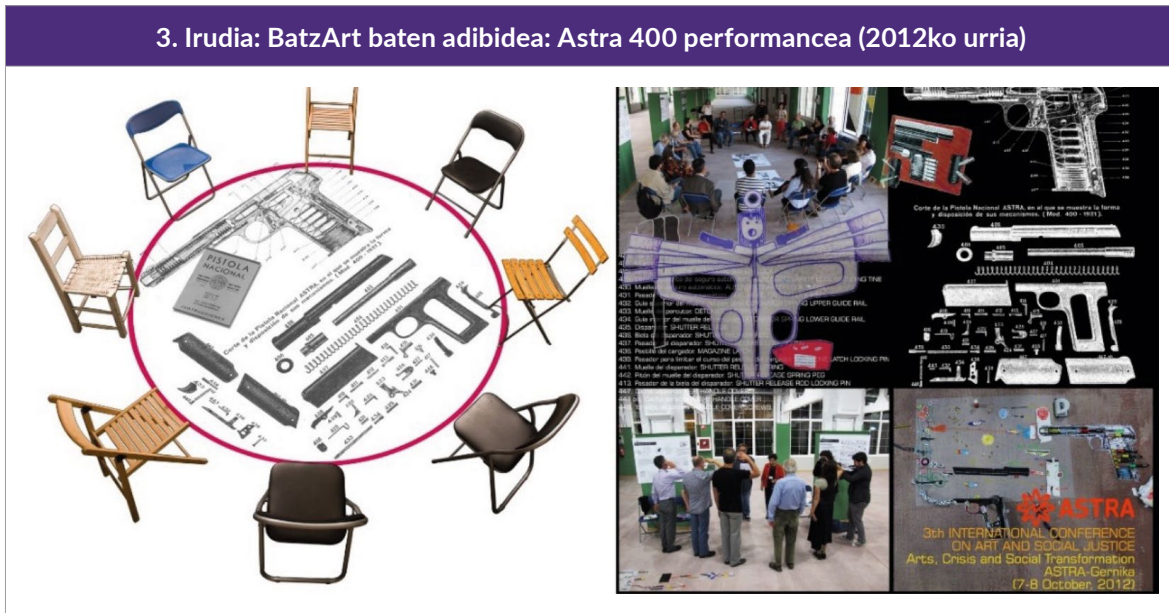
3. Irudia: BatzArt baten adibidea: Astra 400 performancea (2012ko urria)

PISTOLA NACIONAL

Corte de la Pistola Nacional ASTRA, en el que se muestra la forma y disposición de sus mecanismos. (Mod. 400 - 1921).

Corte de la Pistola Nacional ASTRA, en el que se muestra la forma y disposición de sus mecanismos. (Mod. 400 - 1921).

ASTRA
3th INTERNATIONAL CONFERENCE ON ART AND SOCIAL JUSTICE
Arts, Crisis and Social Transformation
ASTRA-Gernika
(7-8 October, 2012)